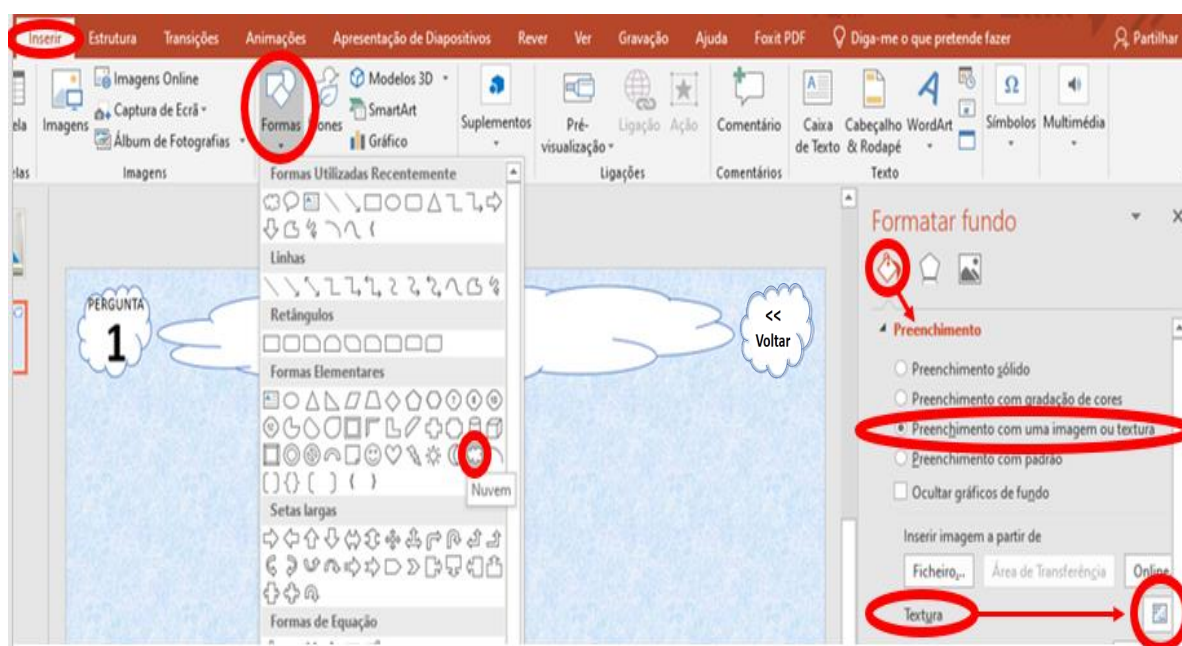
Inserir Estrutura Transições Animações Apresentação de Diapositivos Rever Ver Gravação Ajuda Foxit PDF Diga-me o que pretende fazer Partilhar

ela Imagens Imagens Online Captura de Ecrã Álbum de Fotografias Formas ones Modelos 3D SmartArt Gráfico Suplementos Pré-visualização Ligação Ação Comentário Caixa de Texto Cabeçalho & Rodapé WordArt Símbolos Multimédia

elas Imagens Ligações Comentários Texto

Formas Utilizadas Recentemente

Linhas

Retângulos

Formas Elementares

Nuvem

Setas largas

Formas de Equação

PERGUNTA 1

<< Voltar

Formatar fundo

Preenchimento

Preenchimento sólido

Preenchimento com gradação de cores

Preenchimento com uma imagem ou textura

Preenchimento com padrão

Ocultar gráficos de fundo

Inserir imagem a partir de

Ficheiro... Área de Transferência Online

Textura